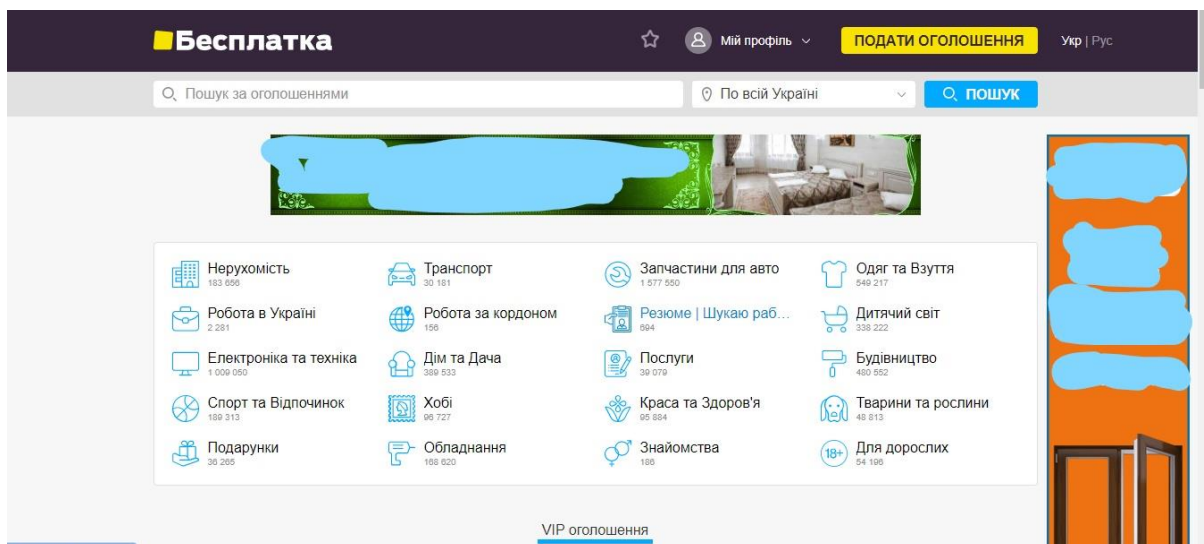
Бесплатка

Мій профіль

ПОДАТИ ОГОЛОШЕННЯ

Укр | Рус

Пошук за оголошеннями

По всій Україні

ПОШУК

Нерухомість
183 656

Транспорт
30 181

Запчастини для авто
1 577 550

Одяг та Взуття
549 217

Робота в Україні
2 281

Робота за кордоном
156

Резюме | Шукаю раб…
694

Дитячий світ
338 222

Електроніка та техніка
1 009 050

Дім та Дача
389 533

Послуги
39 079

Будівництво
480 552

Спорт та Відпочинок
189 313

Хобі
96 727

Краса та Здоров'я
95 884

Тварини та рослини
48 813

Подарунки
36 265

Обладнання
168 620

Знайомства
186

18+

Для дорослих
54 196

VIP оголошення